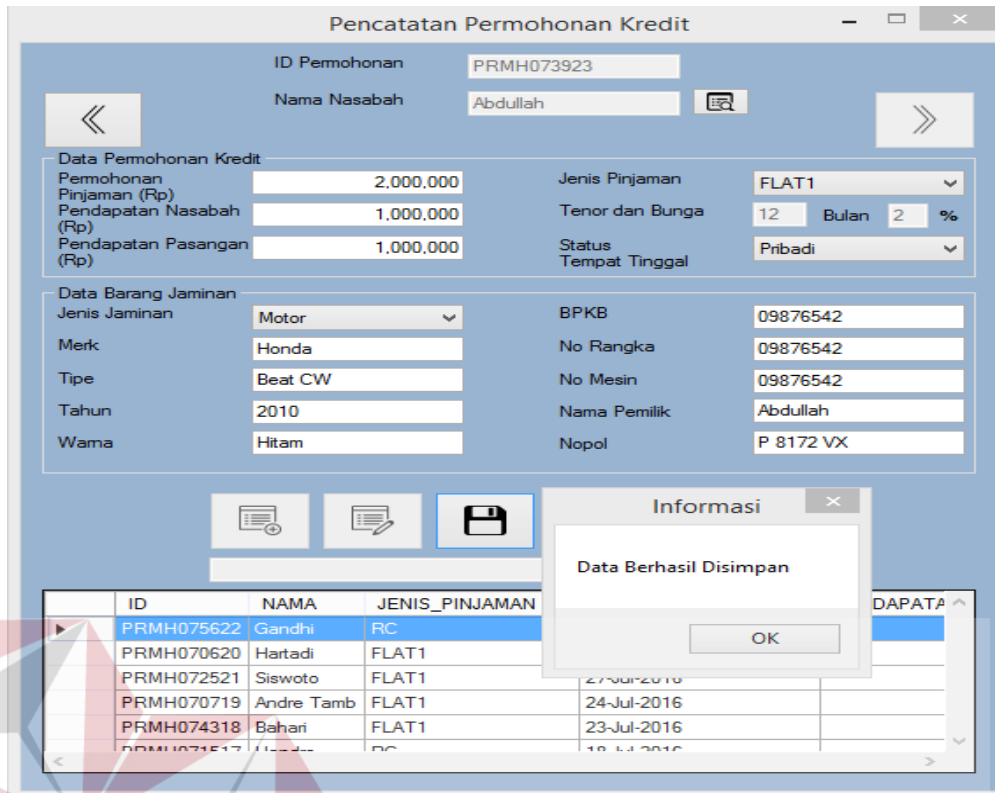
Pencatatan Permohonan Kredit

ID Permohonan PRMH073923

Nama Nasabah Abdullah

Data Permohonan Kredit

Permohonan Pinjaman (Rp) 2,000,000

Pendapatan Nasabah (Rp) 1,000,000

Pendapatan Pasangan (Rp) 1,000,000

Jenis Pinjaman FLAT1

Tenor dan Bunga 12 Bulan 2 %

Status Tempat Tinggal Pribadi

Data Barang Jaminan

Jenis Jaminan Motor

Merk Honda

Tipe Beat CW

Tahun 2010

Warna Hitam

BPKB 09876542

No Rangka 09876542

No Mesin 09876542

Nama Pemilik Abdullah

Nopol P 8172 VX

Informasi

Data Berhasil Disimpan

OK

| | ID | NAMA | JENIS_PINJAMAN | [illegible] | DAPATA |
|---|---|---|---|---|---|
| ▸ | PRMH075622 | Gandhi | RC | | |
| | PRMH070620 | Hartadi | FLAT1 | | |
| | PRMH072521 | Siswoto | FLAT1 | 27-Jul-2016 | |
| | PRMH070719 | Andre Tamb | FLAT1 | 24-Jul-2016 | |
| | PRMH074318 | Bahari | FLAT1 | 23-Jul-2016 | |
| | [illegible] | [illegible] | RC | 18-Jul-2016 | |